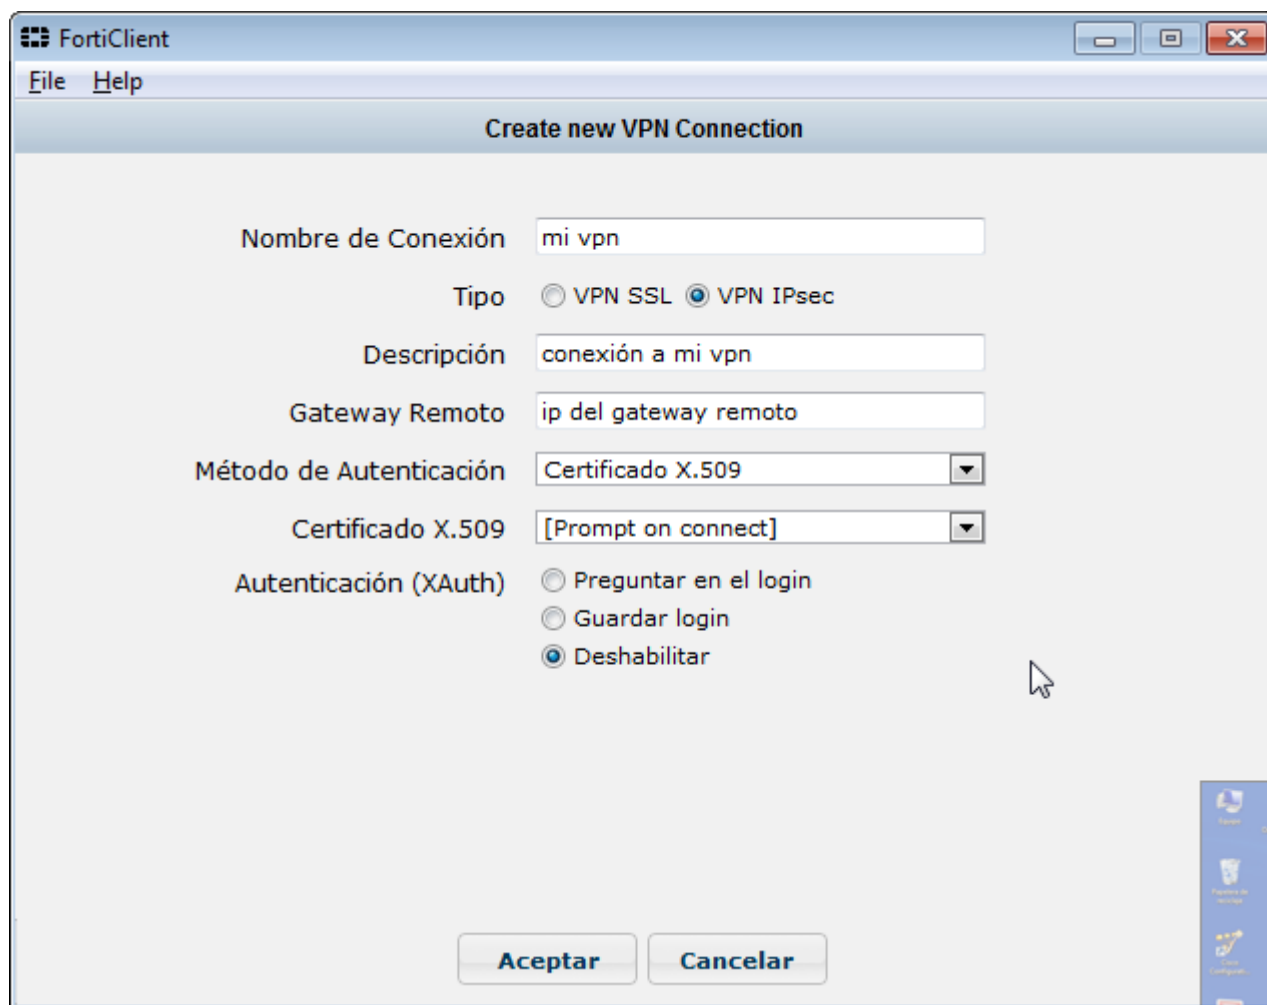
FortiClient

File Help

Create new VPN Connection

Nombre de Conexión mi vpn

Tipo VPN SSL VPN IPsec

Descripción conexión a mi vpn

Gateway Remoto ip del gateway remoto

Método de Autenticación Certificado X.509

Certificado X.509 [Prompt on connect]

Autenticación (XAuth) Preguntar en el login
Guardar login
Deshabilitar

Aceptar Cancelar